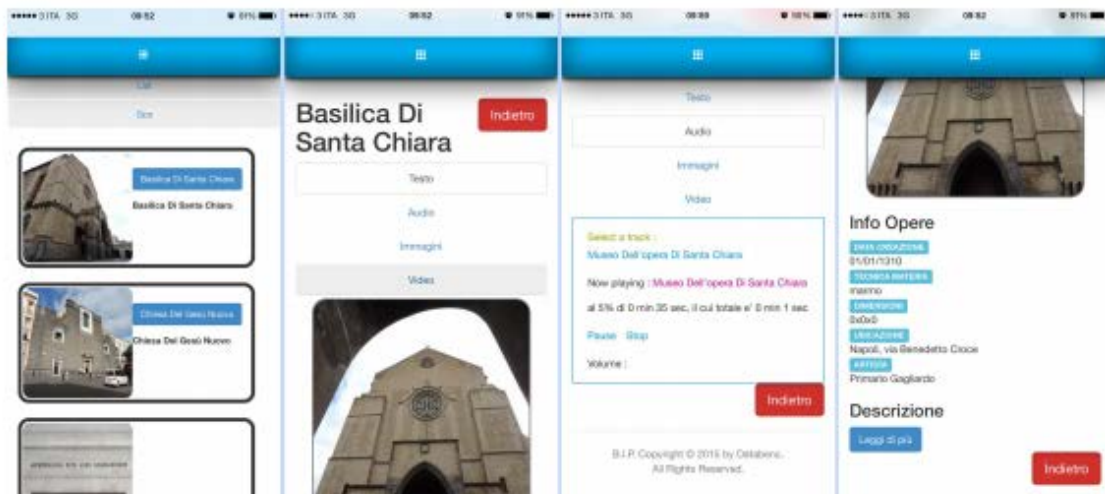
••••• 3 ITA 3G 08:52 91%

List

Scr

Basilica Di Santa Chiara

Basilica Di Santa Chiara

Chiesa Del Gesù Nuovo

Chiesa Del Gesù Nuovo

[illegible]

••••• 3 ITA 3G 08:52 91%

Basilica Di Santa Chiara

Indietro

Testo

Audio

Immagini

Video

••••• 3 ITA 3G 08:53 90%

Testo

Audio

Immagini

Video

Select a track :

Museo Dell'opera Di Santa Chiara

Now playing : Museo Dell'opera Di Santa Chiara

al 5% di 0 min 35 sec, il cui totale e' 0 min 1 sec

Pause Stop

Volume :

Indietro

B.I.P. Copyright © 2015 by Databeni. All Rights Reserved.

••••• 3 ITA 3G 08:52 91%

Info Opere

DATA CREAZIONE

01/01/1310

TECNICA MATERIA

marmo

DIMENSIONI

0x0x0

UBICAZIONE

Napoli, via Benedetto Croce

ARTISTI

Primario Gagliardo

Descrizione

Leggi di più

Indietro